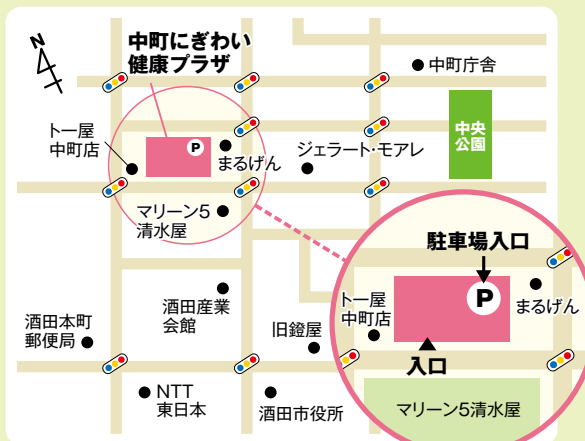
N

中町にぎわい
健康プラザ

中町庁舎

トー屋
中町店

P

まるげん

ジェラート・モアレ

中央
公園

マリーン5
清水屋

駐車場入口

酒田本町
郵便局

酒田産業
会館

トー屋
中町店

P

まるげん

旧鐙屋

入口

NTT
東日本

酒田市役所

マリーン5清水屋